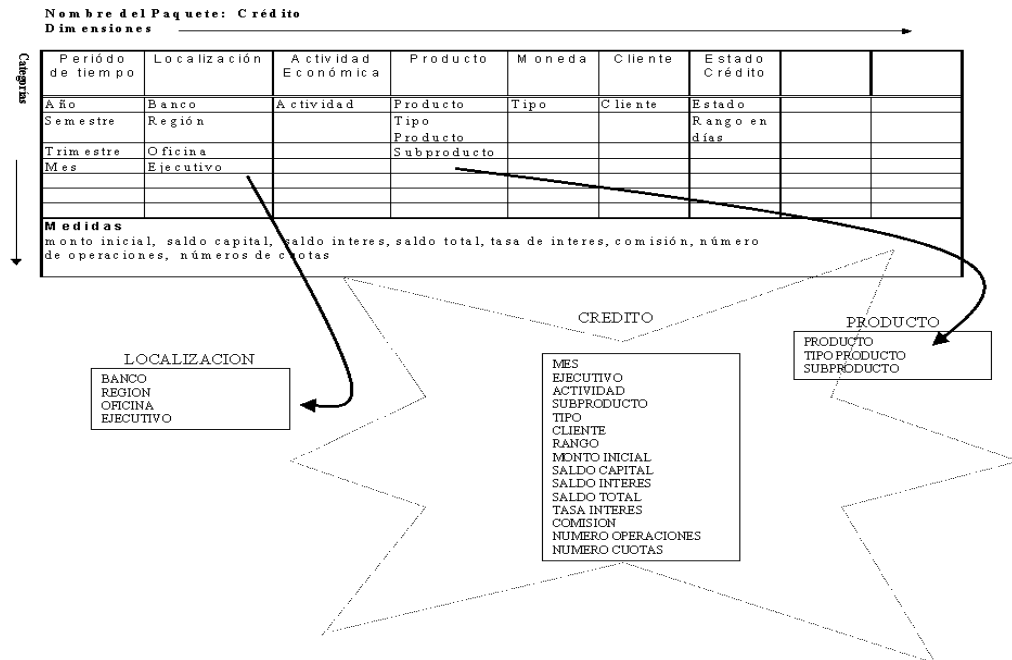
Nombre del Paquete: Crédito
Dimensiones

Categorías

| Periódo de tiempo | Localización | Actividad Económica | Producto | Moneda | Cliente | Estado Crédito | | |
|---|---|---|---|---|---|---|---|---|
| Año | Banco | Actividad | Producto | Tipo | Cliente | Estado | | |
| Semestre | Región | | Tipo Producto | | | Rango en días | | |
| Trimestre | Oficina | | Subproducto | | | | | |
| Mes | Ejecutivo | | | | | | | |

Medidas
monto inicial, saldo capital, saldo interes, saldo total, tasa de interes, comisión, número de operaciones, números de cuotas

CREDITO
MES
EJECUTIVO
ACTIVIDAD
SUBPRODUCTO
TIPO
CLIENTE
RANGO
MONTO INICIAL
SALDO CAPITAL
SALDO INTERES
SALDO TOTAL
TASA INTERES
COMISION
NUMERO OPERACIONES
NUMERO CUOTAS

LOCALIZACION
BANCO
REGION
OFICINA
EJECUTIVO

PRODUCTO
PRODUCTO
TIPO PRODUCTO
SUBPRODUCTO